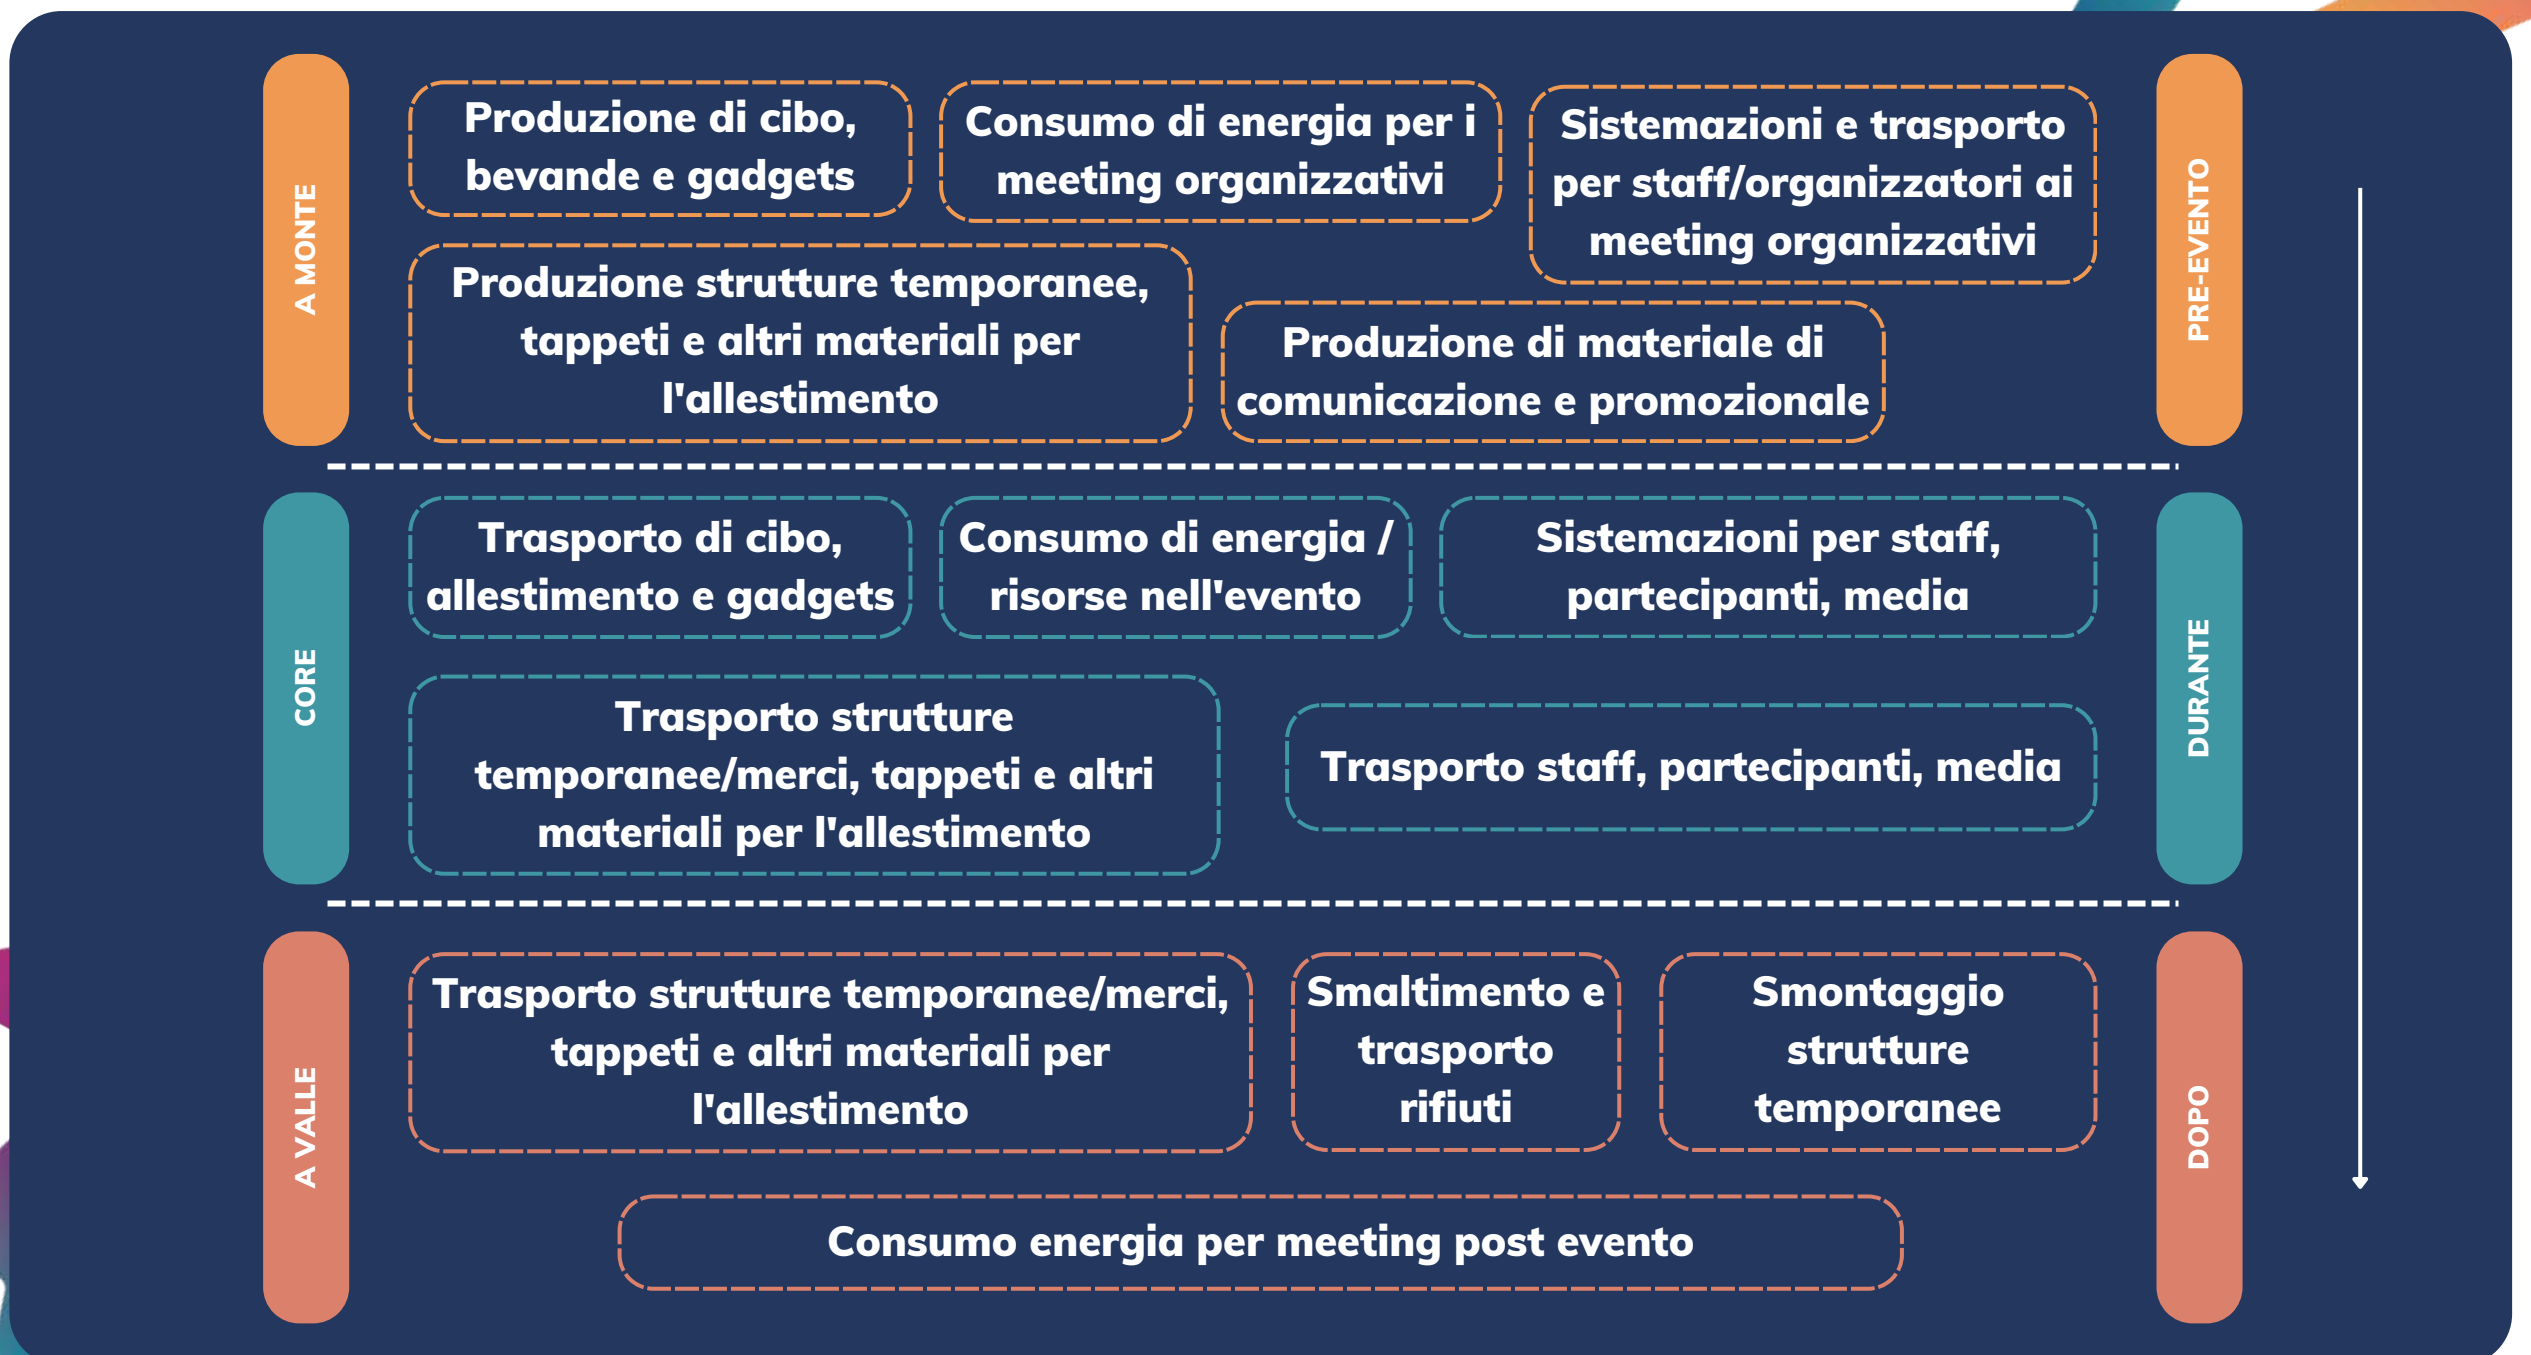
A MONTE

Produzione di cibo, bevande e gadgets

Consumo di energia per i meeting organizzativi

Sistemazioni e trasporto per staff/organizzatori ai meeting organizzativi

PRE-EVENTO

Produzione strutture temporanee, tappeti e altri materiali per l'allestimento

Produzione di materiale di comunicazione e promozionale

CORE

Trasporto di cibo, allestimento e gadgets

Consumo di energia / risorse nell'evento

Sistemazioni per staff, partecipanti, media

DURANTE

Trasporto strutture temporanee/merci, tappeti e altri materiali per l'allestimento

Trasporto staff, partecipanti, media

A VALLE

Trasporto strutture temporanee/merci, tappeti e altri materiali per l'allestimento

Smaltimento e trasporto rifiuti

Smontaggio strutture temporanee

DOPO

Consumo energia per meeting post evento